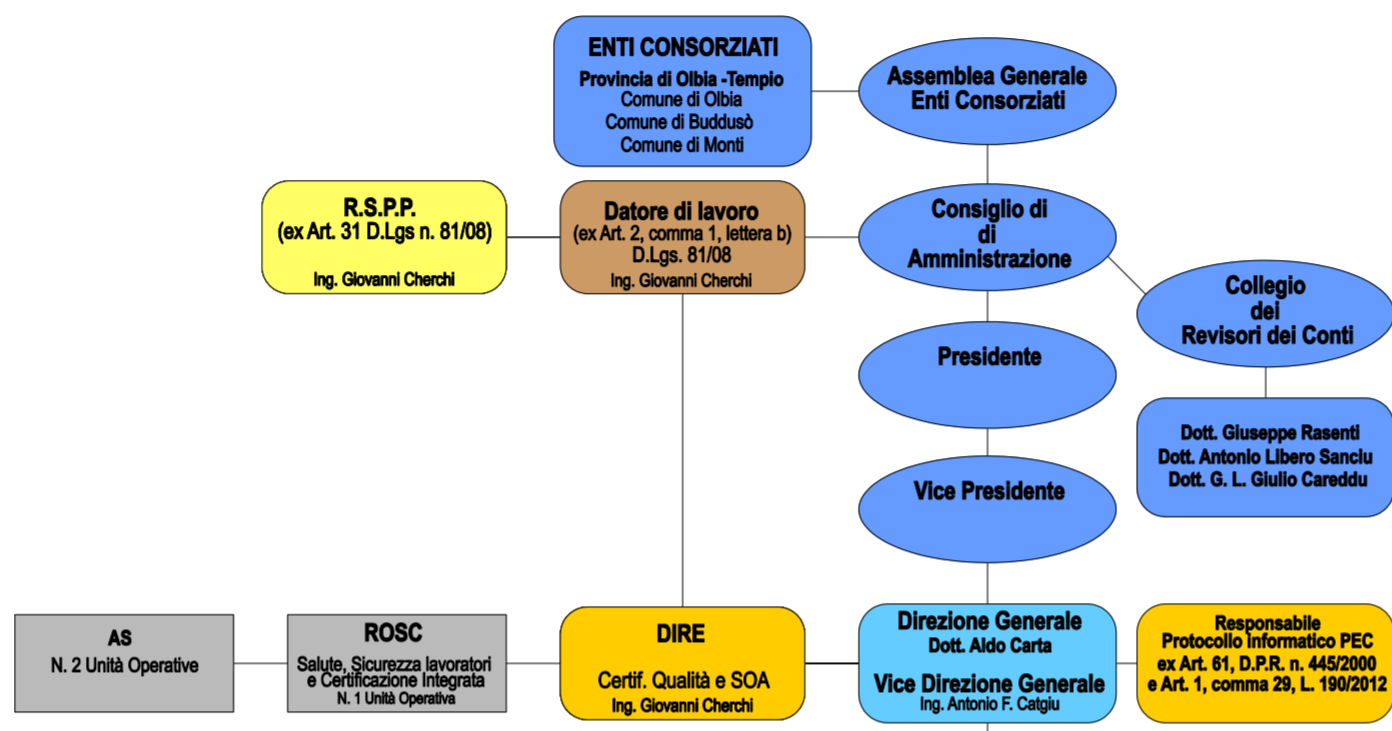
ENTI CONSORZIATI
Provincia di Olbia -Tempio
Comune di Olbia
Comune di Buddusò
Comune di Monti

Assemblea Generale
Enti Consorziati

R.S.P.P.
(ex Art. 31 D.Lgs n. 81/08)
Ing. Giovanni Cherchi

Datore di lavoro
(ex Art. 2, comma 1, lettera b)
D.Lgs. 81/08
Ing. Giovanni Cherchi

Consiglio di
di
Amministrazione

Collegio
dei
Revisori dei Conti

Presidente

Dott. Giuseppe Rasenti
Dott. Antonio Libero Sanciu
Dott. G. L. Giulio Careddu

Vice Presidente

AS
N. 2 Unità Operative

ROSC
Salute, Sicurezza lavoratori e Certificazione Integrata
N. 1 Unità Operativa

DIRE
Certif. Qualità e SOA
Ing. Giovanni Cherchi

Direzione Generale
Dott. Aldo Carta
Vice Direzione Generale
Ing. Antonio F. Catgiu

Responsabile
Protocollo Informatico PEC
ex Art. 61, D.P.R. n. 445/2000
e Art. 1, comma 29, L. 190/2012